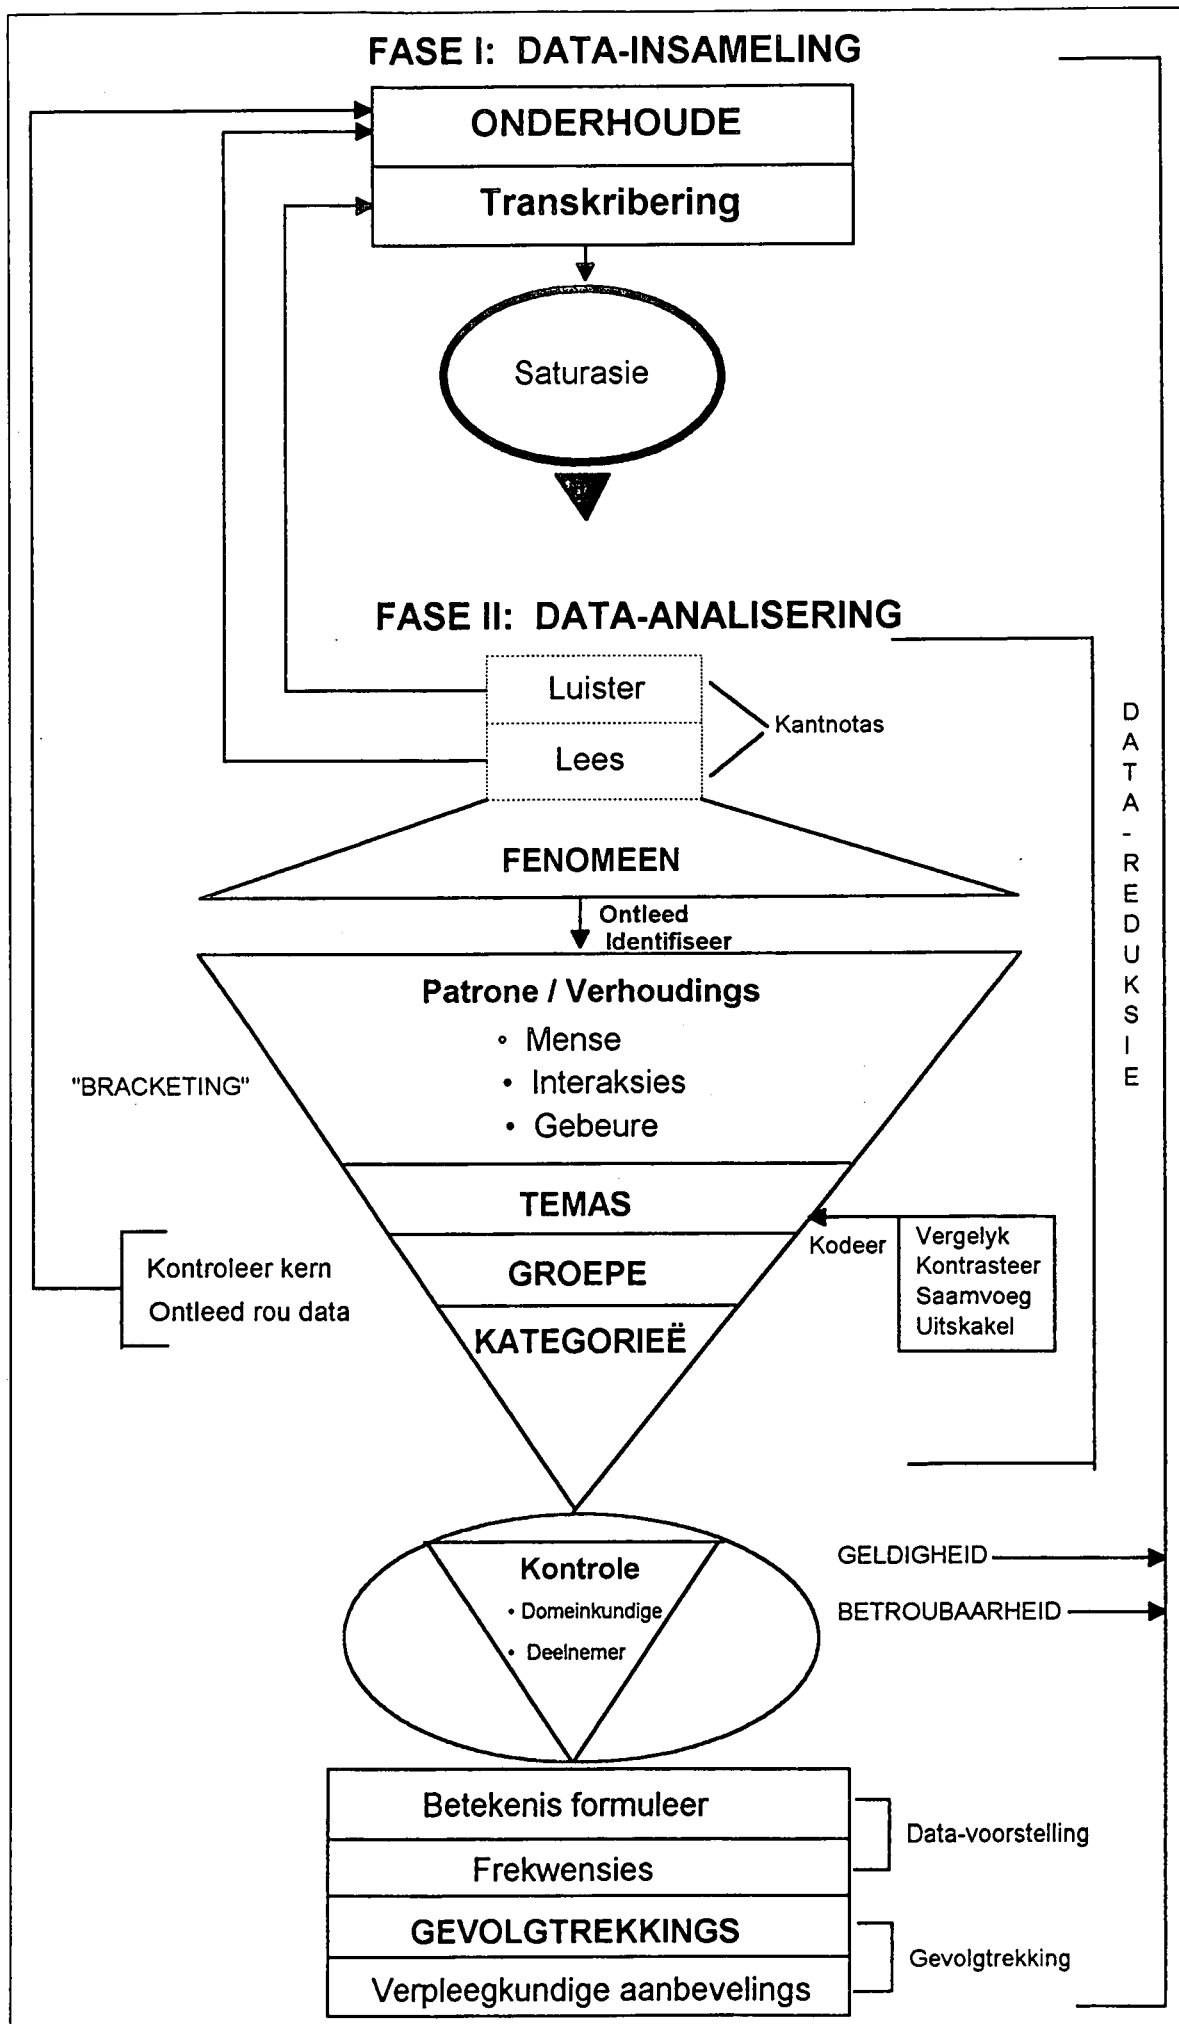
FASE I: DATA-INSAMELING

ONDERHOUDE

Transkribering

Saturasie

FASE II: DATA-ANALISERING

Luister

Lees

Kantnotas

D A T A - R E D U K S I E

FENOMEEN

Ontleed
Identifiseer

Patrone / Verhoudings
• Mense
• Interaksies
• Gebeure

"BRACKETING"

TEMAS

GROEPE

KATEGORIEË

Kodeer

Vergelyk
Kontrasteer
Saamvoeg
Uitskakel

Kontroleer kern
Ontleed rou data

Kontrole
• Domeinkundige
• Deelnemer

GELDIGHEID

BETROUBAARHEID

Betekenis formuleer

Frekwensies

Data-voorstelling

GEVOLGTREKKINGS

Verpleegkundige aanbevelings

Gevolgtrekking